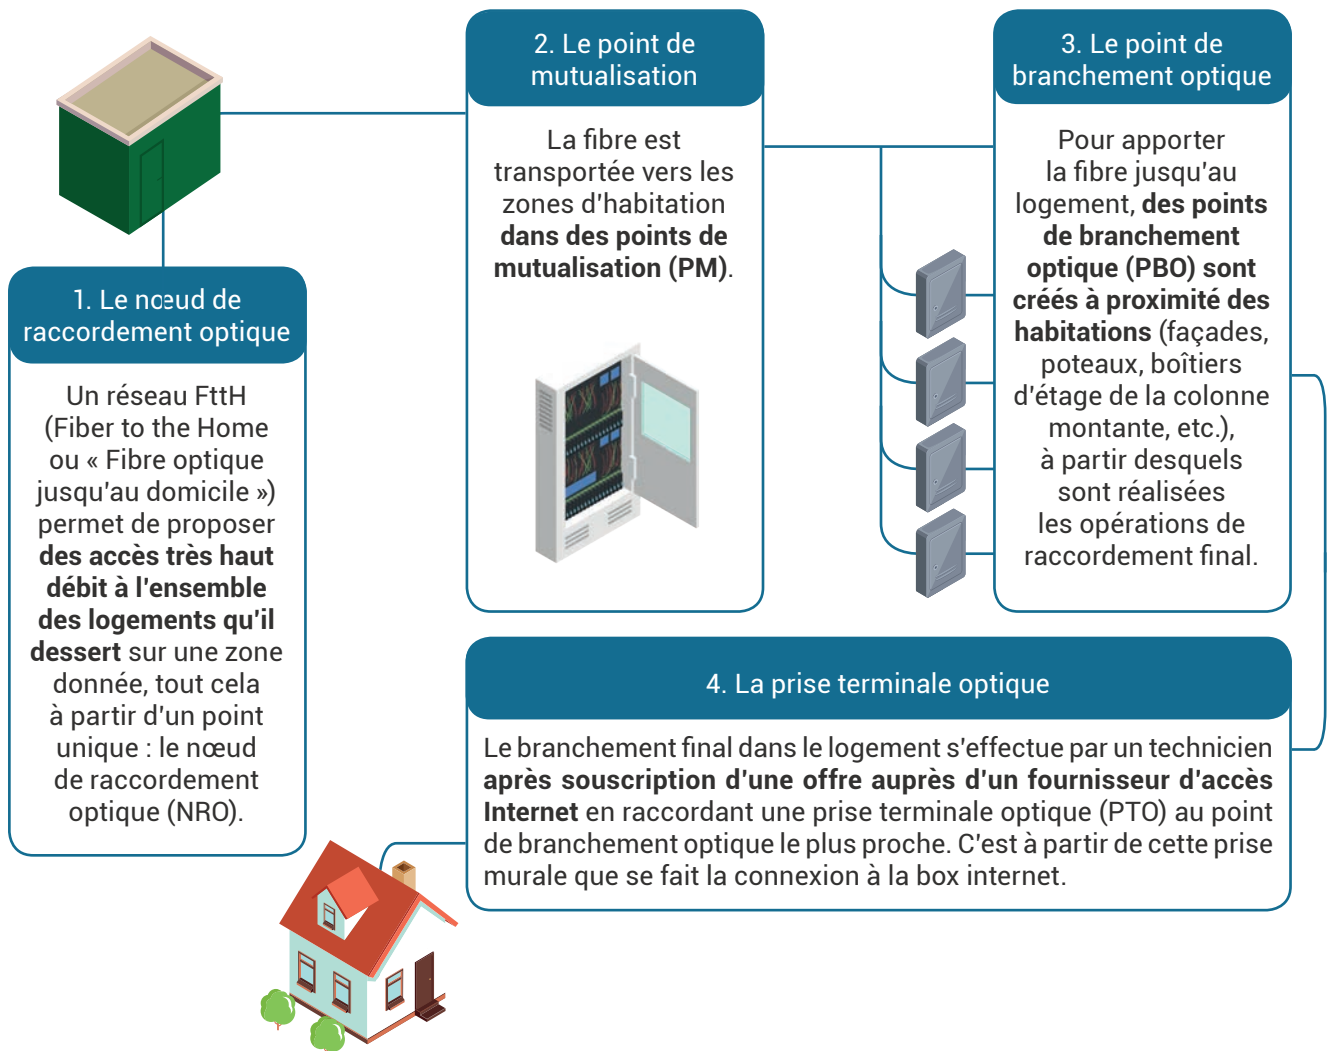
1. Le nœud de raccordement optique

Un réseau FttH (Fiber to the Home ou « Fibre optique jusqu'au domicile ») permet de proposer **des accès très haut débit à l'ensemble des logements qu'il dessert** sur une zone donnée, tout cela à partir d'un point unique : le nœud de raccordement optique (NRO).

2. Le point de mutualisation

La fibre est transportée vers les zones d'habitation **dans des points de mutualisation (PM)**.

3. Le point de branchement optique

Pour apporter la fibre jusqu'au logement, **des points de branchement optique (PBO) sont créés à proximité des habitations** (façades, poteaux, boîtiers d'étage de la colonne montante, etc.), à partir desquels sont réalisées les opérations de raccordement final.

4. La prise terminale optique

Le branchement final dans le logement s'effectue par un technicien **après souscription d'une offre auprès d'un fournisseur d'accès Internet** en raccordant une prise terminale optique (PTO) au point de branchement optique le plus proche. C'est à partir de cette prise murale que se fait la connexion à la box internet.